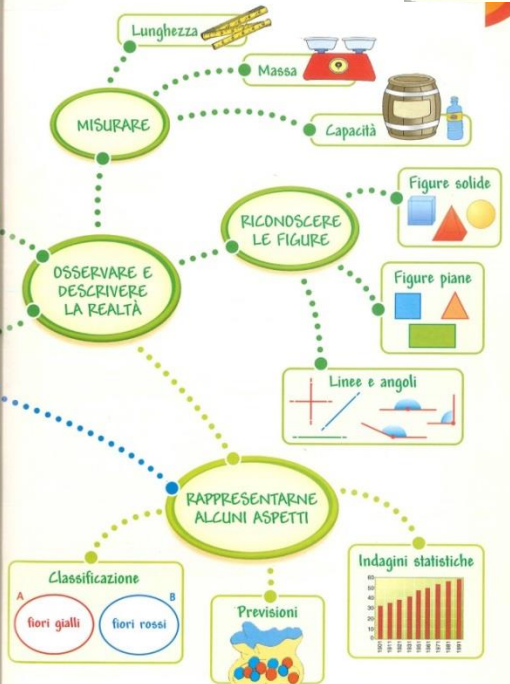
Lunghezza

Massa

MISURARE

Capacità

Figure solide

RICONOSCERE LE FIGURE

OSSERVARE E DESCRIVERE LA REALTÀ

Figure piane

Linee e angoli

RAPPRESENTARNE ALCUNI ASPETTI

Indagini statistiche

Classificazione

A

B

fiori gialli

fiori rossi

Previsioni